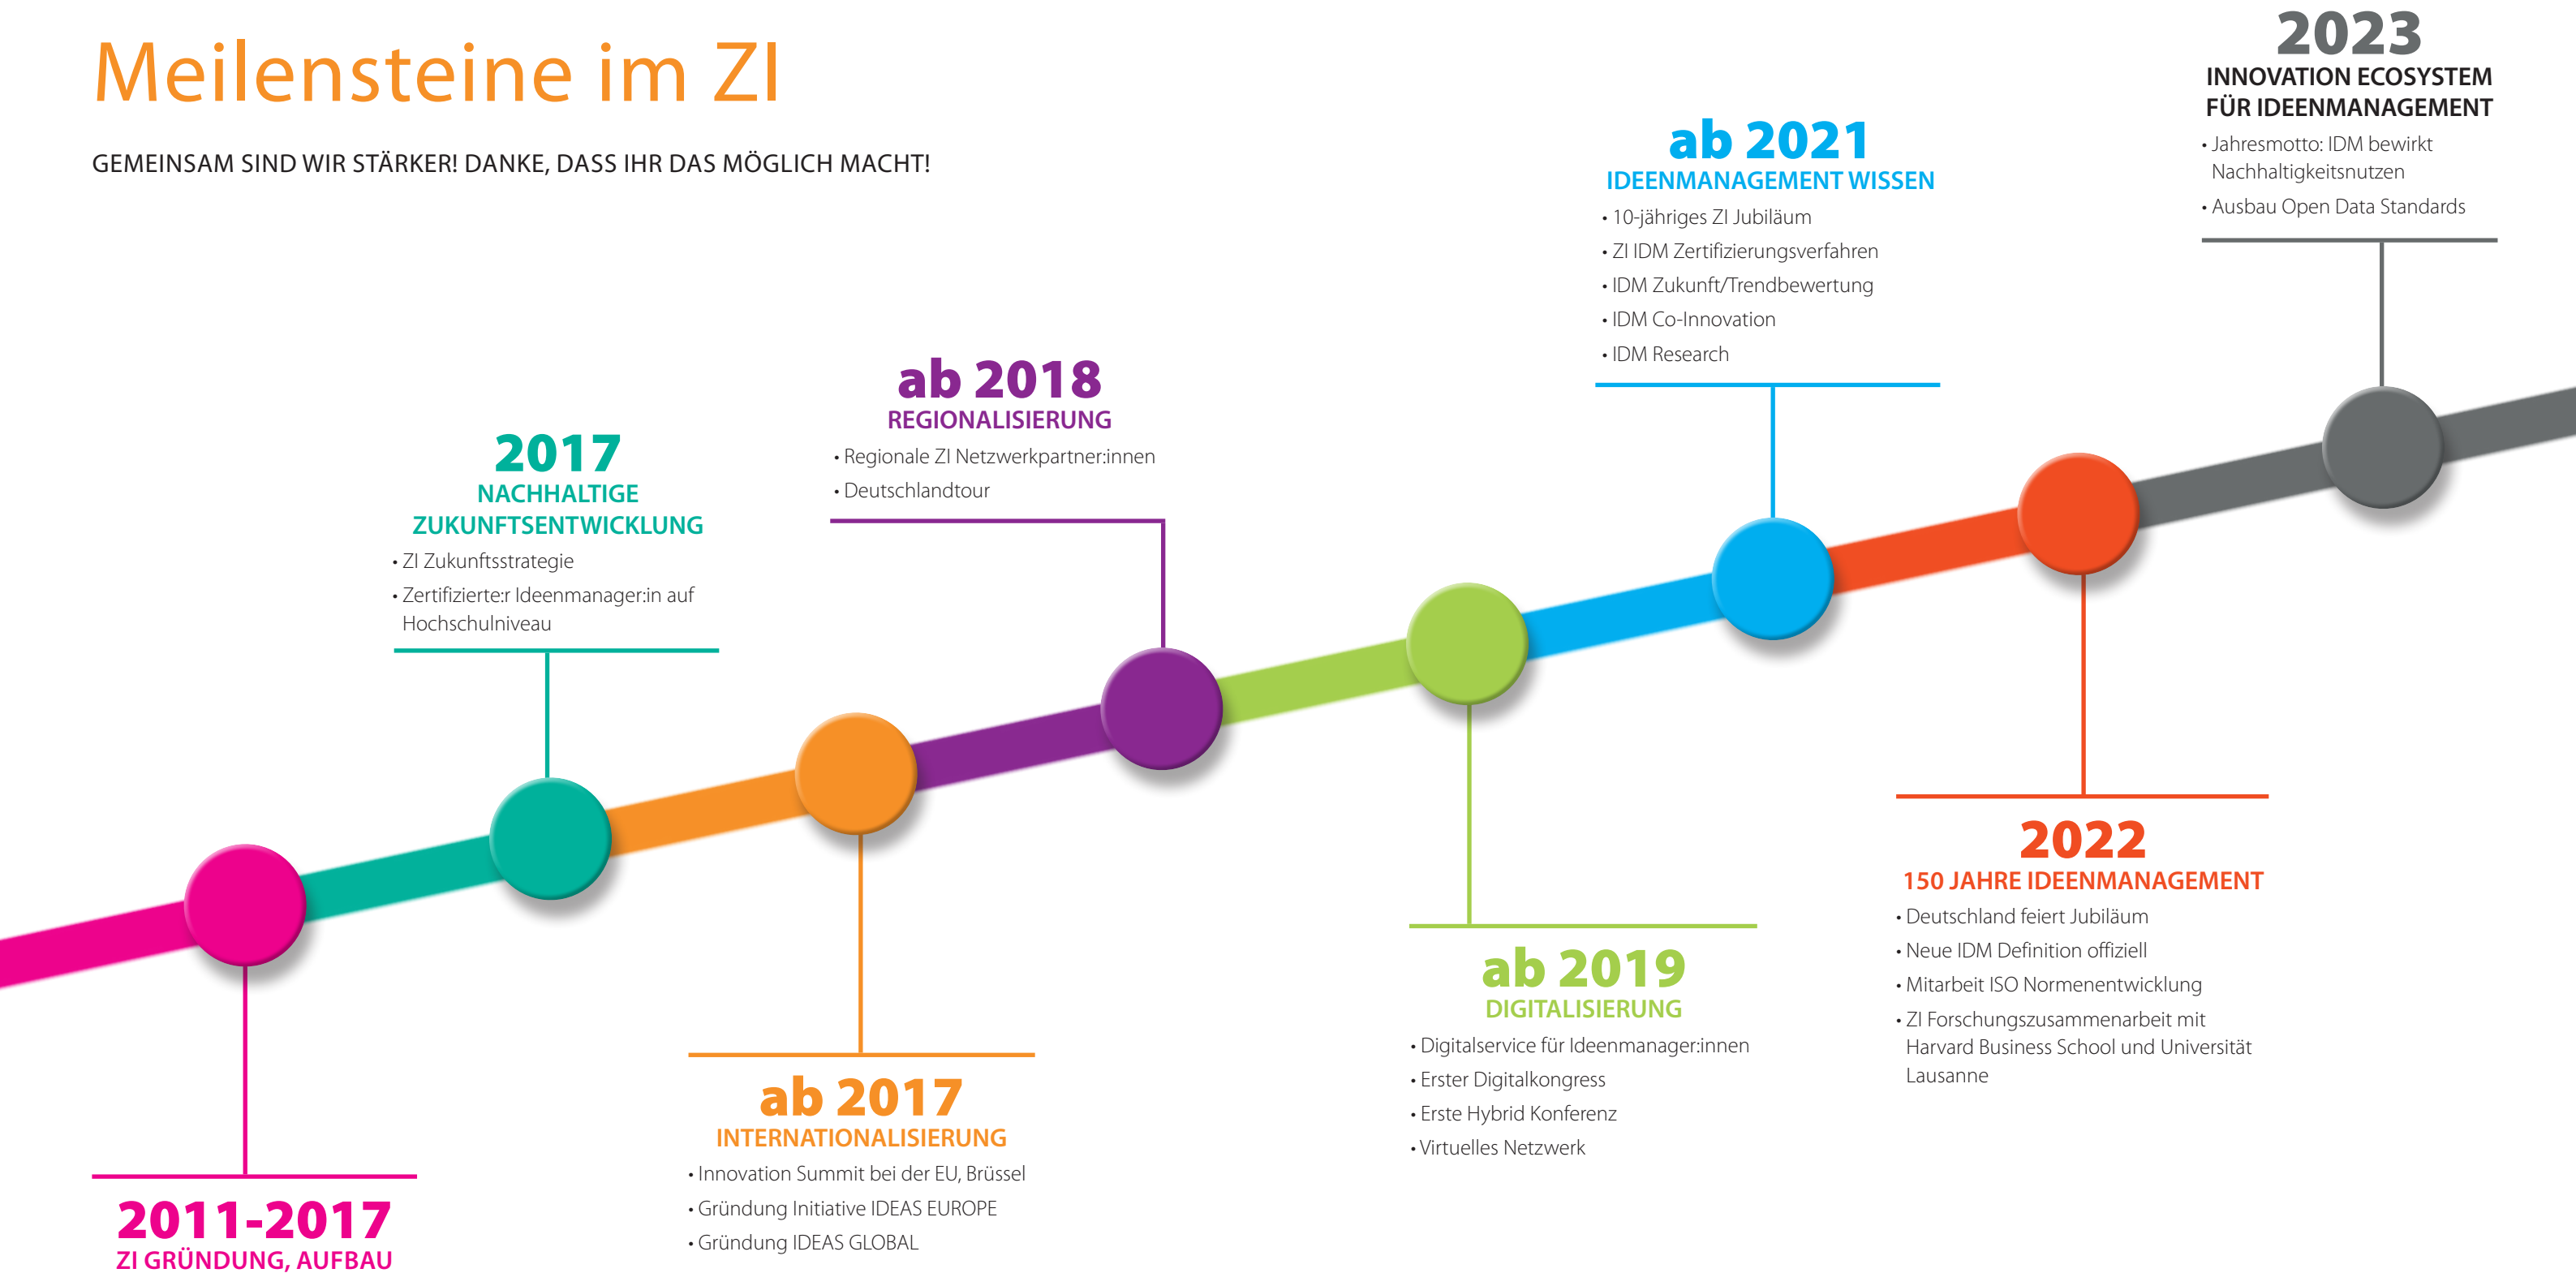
Meilensteine im ZI

GEMEINSAM SIND WIR STÄRKER! DANKE, DASS IHR DAS MÖGLICH MACHT!

2011-2017
ZI GRÜNDUNG, AUFBAU

2017
NACHHALTIGE ZUKUNFTSENTWICKLUNG
• ZI Zukunftsstrategie
• Zertifizierte:r Ideenmanager:in auf Hochschulniveau

ab 2017
INTERNATIONALISIERUNG
• Innovation Summit bei der EU, Brüssel
• Gründung Initiative IDEAS EUROPE
• Gründung IDEAS GLOBAL

ab 2018
REGIONALISIERUNG
• Regionale ZI Netzwerkpartner:innen
• Deutschlandtour

ab 2019
DIGITALISIERUNG
• Digitalservice für Ideenmanager:innen
• Erster Digitalkongress
• Erste Hybrid Konferenz
• Virtuelles Netzwerk

ab 2021
IDEENMANAGEMENT WISSEN
• 10-jähriges ZI Jubiläum
• ZI IDM Zertifizierungsverfahren
• IDM Zukunft/Trendbewertung
• IDM Co-Innovation
• IDM Research

2022
150 JAHRE IDEENMANAGEMENT
• Deutschland feiert Jubiläum
• Neue IDM Definition offiziell
• Mitarbeit ISO Normenentwicklung
• ZI Forschungszusammenarbeit mit Harvard Business School und Universität Lausanne

2023
INNOVATION ECOSYSTEM FÜR IDEENMANAGEMENT
• Jahresmotto: IDM bewirkt Nachhaltigkeitsnutzen
• Ausbau Open Data Standards